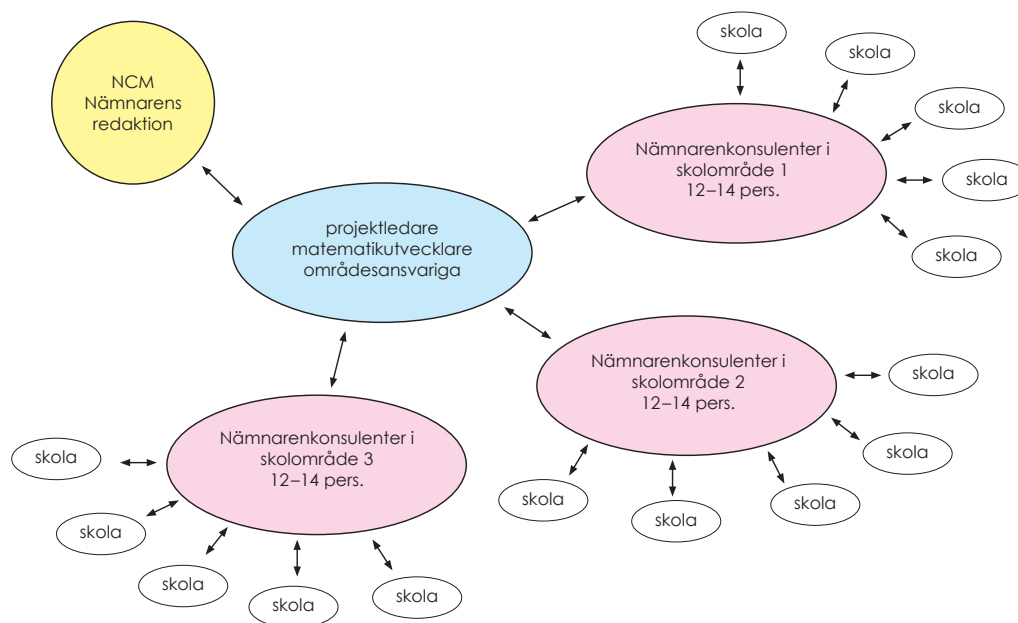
NCM
Nämnarens
redaktion

projektledare
matematikutvecklare
områdesansvariga

Nämnarenkonsulenter i
skolområde 1
12–14 pers.

skola

skola

skola

skola

skola

Nämnarenkonsulenter i
skolområde 2
12–14 pers.

skola

skola

skola

skola

skola

Nämnarenkonsulenter i
skolområde 3
12–14 pers.

skola

skola

skola

skola

skola